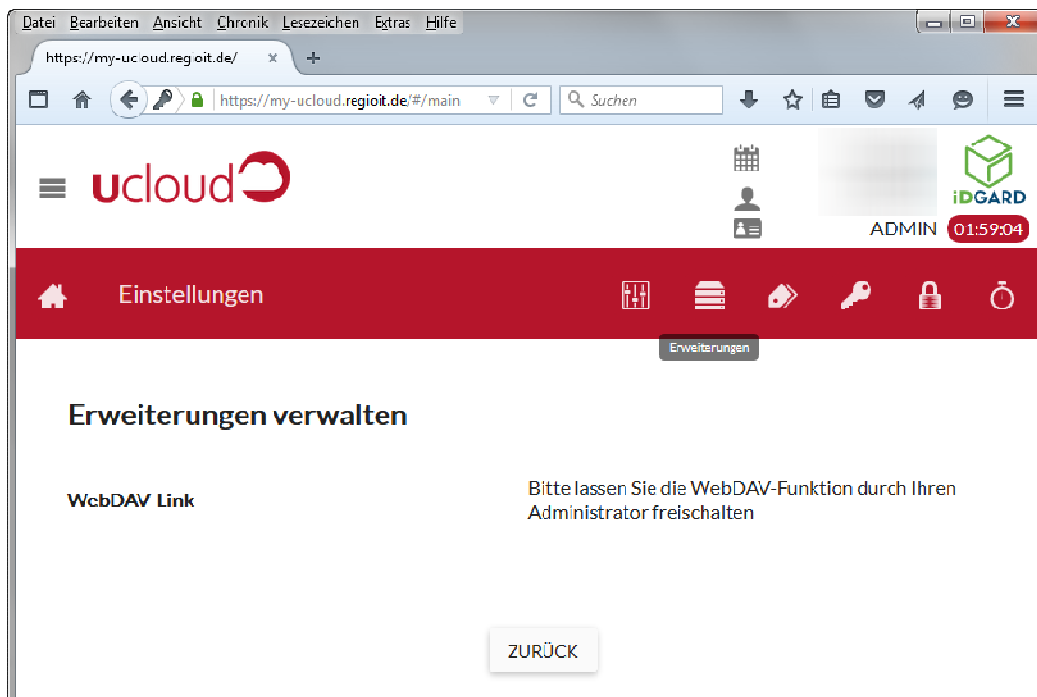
Datei Bearbeiten Ansicht Chronik Lesezeichen Extras Hilfe

https://my-ucloud.regioit.de/ ×

https://my-ucloud.regioit.de/#/main

Suchen

ucloud

iDGARD

ADMIN 01:59:04

Einstellungen

Erweiterungen

Erweiterungen verwalten

WebDAV Link

Bitte lassen Sie die WebDAV-Funktion durch Ihren Administrator freischalten

ZURÜCK